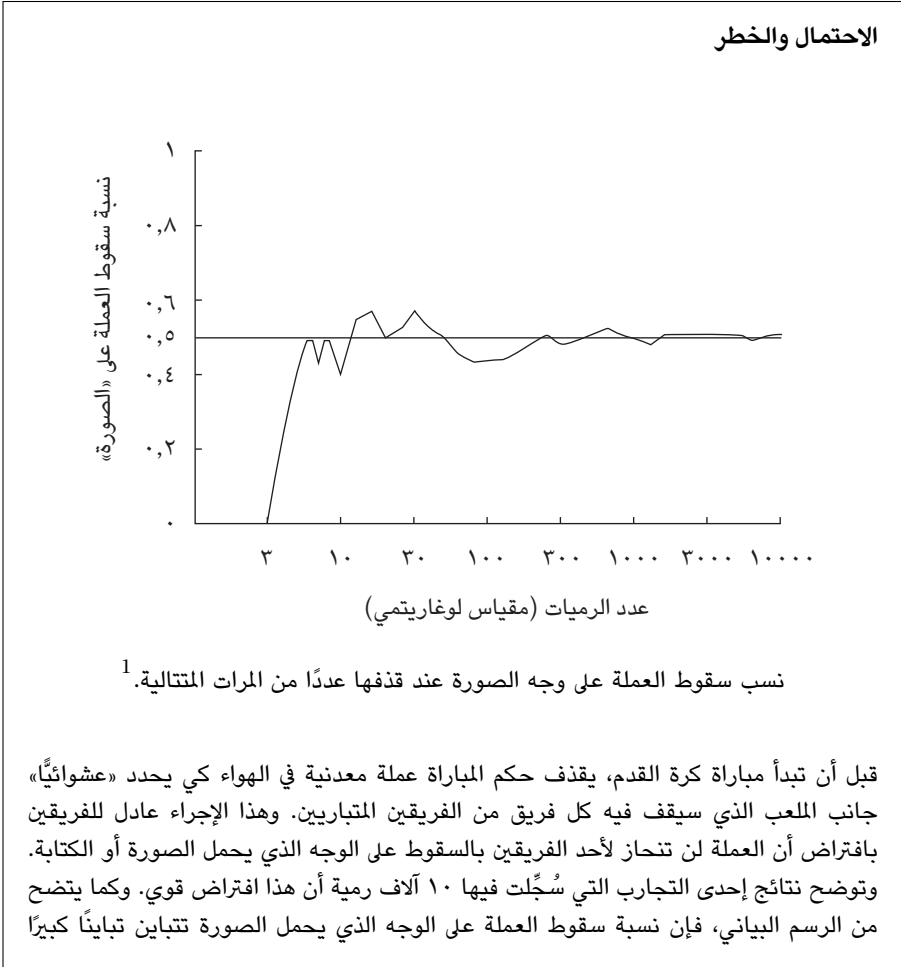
الاحتمال والخطر

نسبة سقوط العملة على «الصورة»

١
٠٫٨
٠٫٦
٠٫٥
٠٫٤
٠٫٢
٠

٣ ١٠ ٣٠ ١٠٠ ٣٠٠ ١٠٠٠ ٣٠٠٠ ١٠٠٠٠

عدد الرميات (مقياس لوغاريتمي)

نسب سقوط العملة على وجه الصورة عند قذفها عددًا من المرات المتتالية.$^1$

قبل أن تبدأ مباراة كرة القدم، يقذف حكم المباراة عملة معدنية في الهواء كي يحدد «عشوائيًّا» جانب الملعب الذي سيقف فيه كل فريق من الفريقين المتباريين. وهذا الإجراء عادل للفريقين بافتراض أن العملة لن تنحاز لأحد الفريقين بالسقوط على الوجه الذي يحمل الصورة أو الكتابة. وتوضح نتائج إحدى التجارب التي سُجِّلت فيها ١٠ آلاف رمية أن هذا افتراض قوي. وكما يتضح من الرسم البياني، فإن نسبة سقوط العملة على الوجه الذي يحمل الصورة تتباين تباينًا كبيرًا